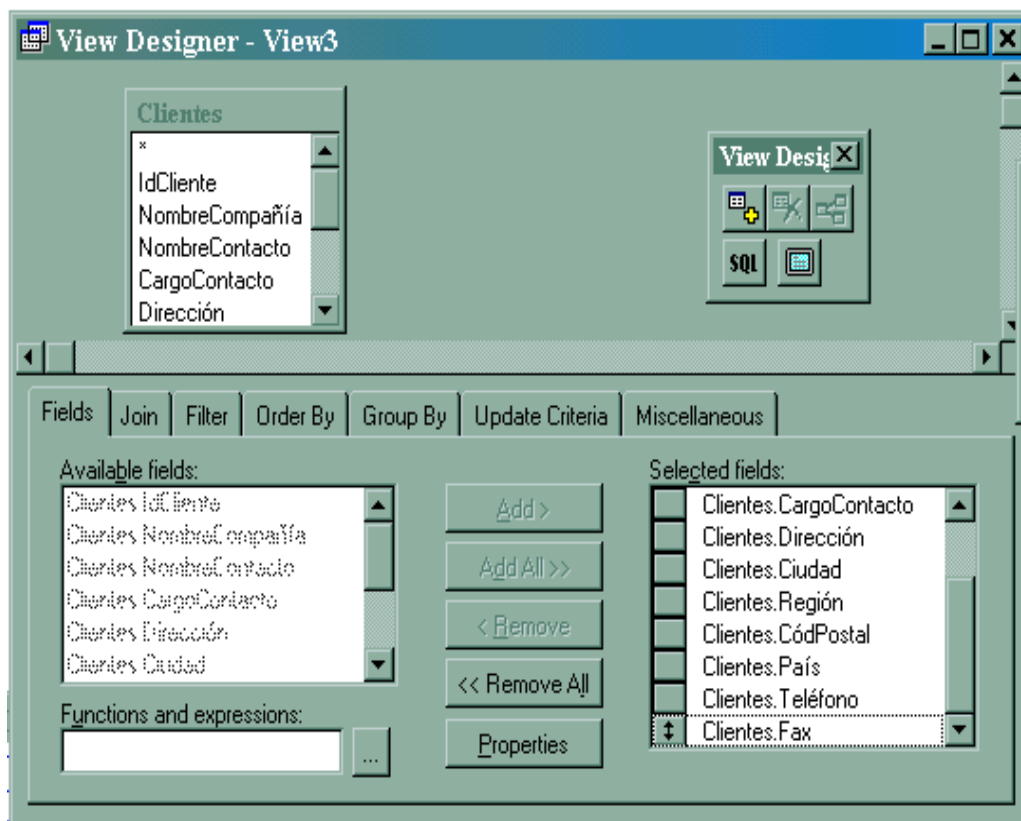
View Designer - View3

Clientes
*
IdCliente
NombreCompañía
NombreContacto
CargoContacto
Dirección

View Desig

SQL

Fields | Join | Filter | Order By | Group By | Update Criteria | Miscellaneous

Available fields:
Clientes.IdCliente
Clientes.NombreCompañía
Clientes.NombreContacto
Clientes.CargoContacto
Clientes.Dirección
Clientes.Ciudad

Add >
Add All >>
< Remove
<< Remove All
Properties

Selected fields:
Clientes.CargoContacto
Clientes.Dirección
Clientes.Ciudad
Clientes.Región
Clientes.CódPostal
Clientes.País
Clientes.Teléfono
Clientes.Fax

Functions and expressions:
...